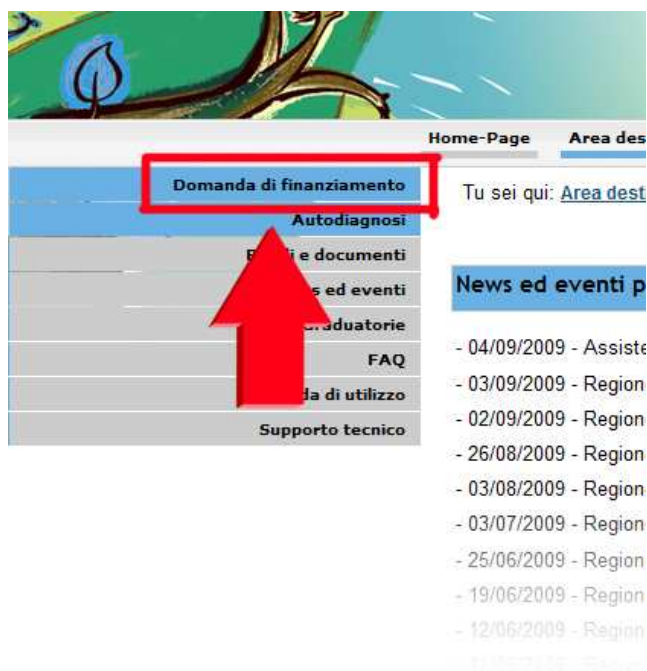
Home-Page
Area des

Domanda di finanziamento
Autodiagnosi
B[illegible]i e documenti
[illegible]s ed eventi
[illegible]raduatorie
FAQ
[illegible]da di utilizzo
Supporto tecnico

Tu sei qui: Area dest

News ed eventi p

- 04/09/2009 - Assiste
- 03/09/2009 - Region
- 02/09/2009 - Region
- 26/08/2009 - Region
- 03/08/2009 - Region
- 03/07/2009 - Region
- 25/06/2009 - Region
- 19/06/2009 - Region
- 12/06/2009 - Region
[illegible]